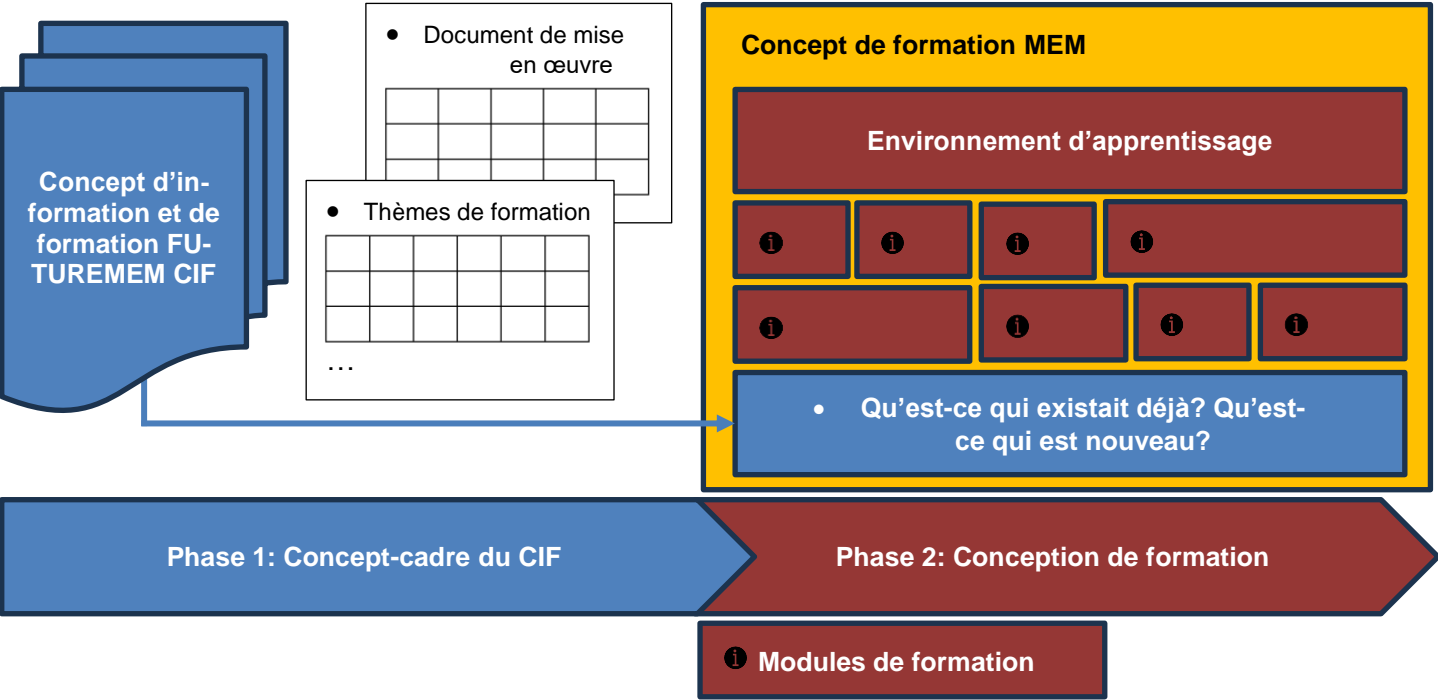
Concept d'information et de formation FUTUREMEM CIF

Document de mise en œuvre

Thèmes de formation

…

Concept de formation MEM

Environnement d'apprentissage

Qu'est-ce qui existait déjà? Qu'est-ce qui est nouveau?

Phase 1: Concept-cadre du CIF

Phase 2: Conception de formation

Modules de formation